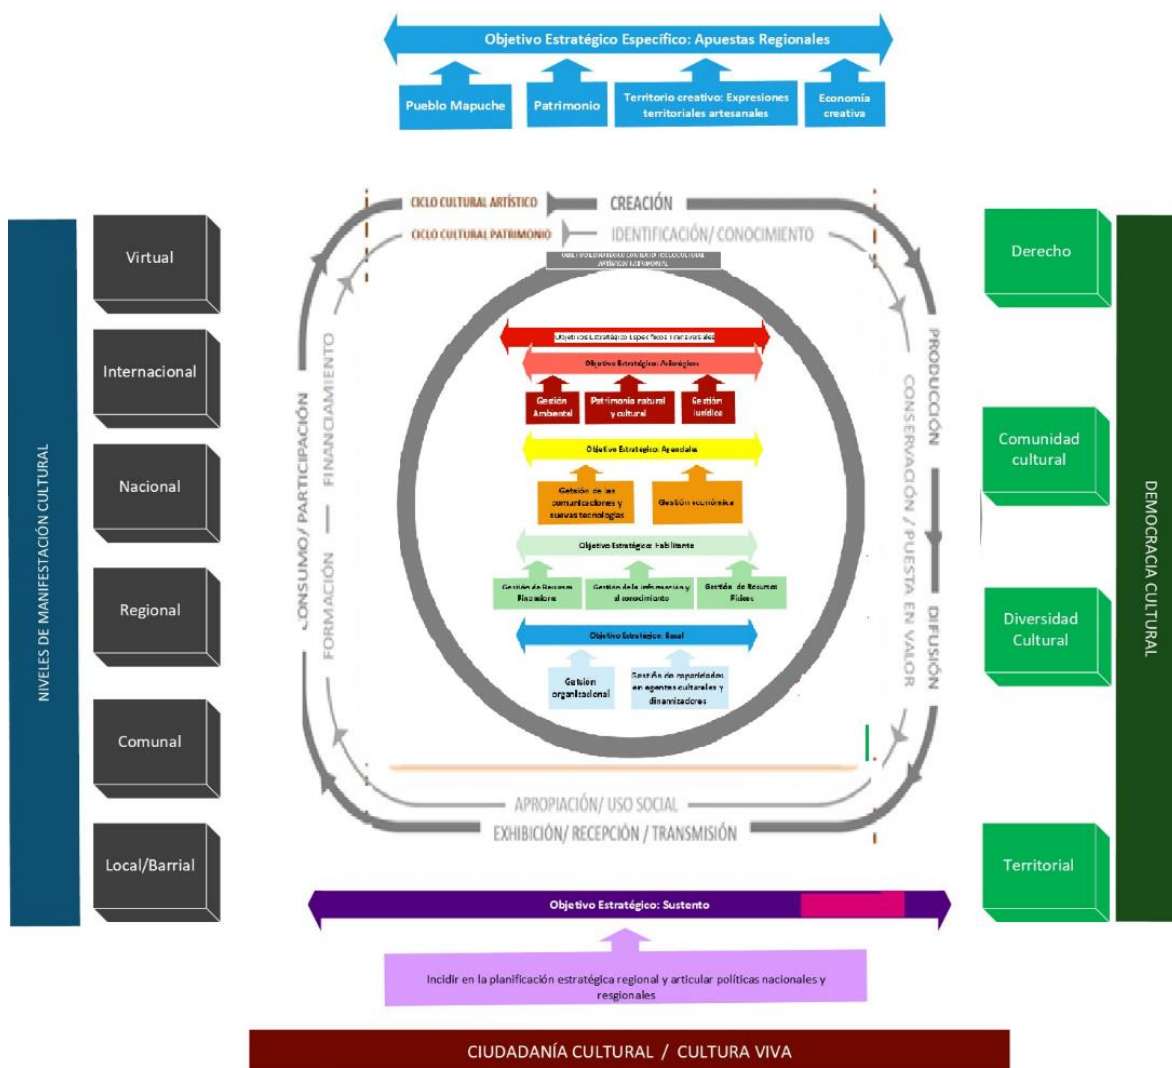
Objetivo Estratégico Específico: Apuestas Regionales

Pueblo Mapuche

Patrimonio

Territorio creativo: Expresiones territoriales artesanales

Economía creativa

NIVELES DE MANIFESTACIÓN CULTURAL

Virtual

Internacional

Nacional

Regional

Comunal

Local/Barrial

CICLO CULTURAL ARTÍSTICO

CREACIÓN

CICLO CULTURAL PATRIMONIO

IDENTIFICACIÓN/ CONOCIMIENTO

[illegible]

Objetivos Estratégicos Específicos Transversales

Objetivo Estratégico: Articulador

Gestión Ambiental

Patrimonio natural y cultural

Gestión Jurídica

Objetivo Estratégico: Apuntalar

Gestión de las comunicaciones y nuevas tecnologías

Gestión económica

Objetivo Estratégico: Habilitante

Gestión de Recursos Financieros

Gestión de la información y el conocimiento

Gestión de Recursos Físicos

Objetivo Estratégico: Basal

Gestión organizacional

Gestión de capacidades en agentes culturales y dinamizadores

CONSUMO/ PARTICIPACIÓN

FINANCIAMIENTO

FORMACIÓN

PRODUCCIÓN

CONSERVACIÓN / PUESTA EN VALOR

DIFUSIÓN

APROPIACIÓN/ USO SOCIAL

EXHIBICIÓN/ RECEPCIÓN / TRANSMISIÓN

Derecho

Comunidad cultural

Diversidad Cultural

Territorial

DEMOCRACIA CULTURAL

Objetivo Estratégico: Sustento

Incidir en la planificación estratégica regional y articular políticas nacionales y regionales

CIUDADANÍA CULTURAL / CULTURA VIVA